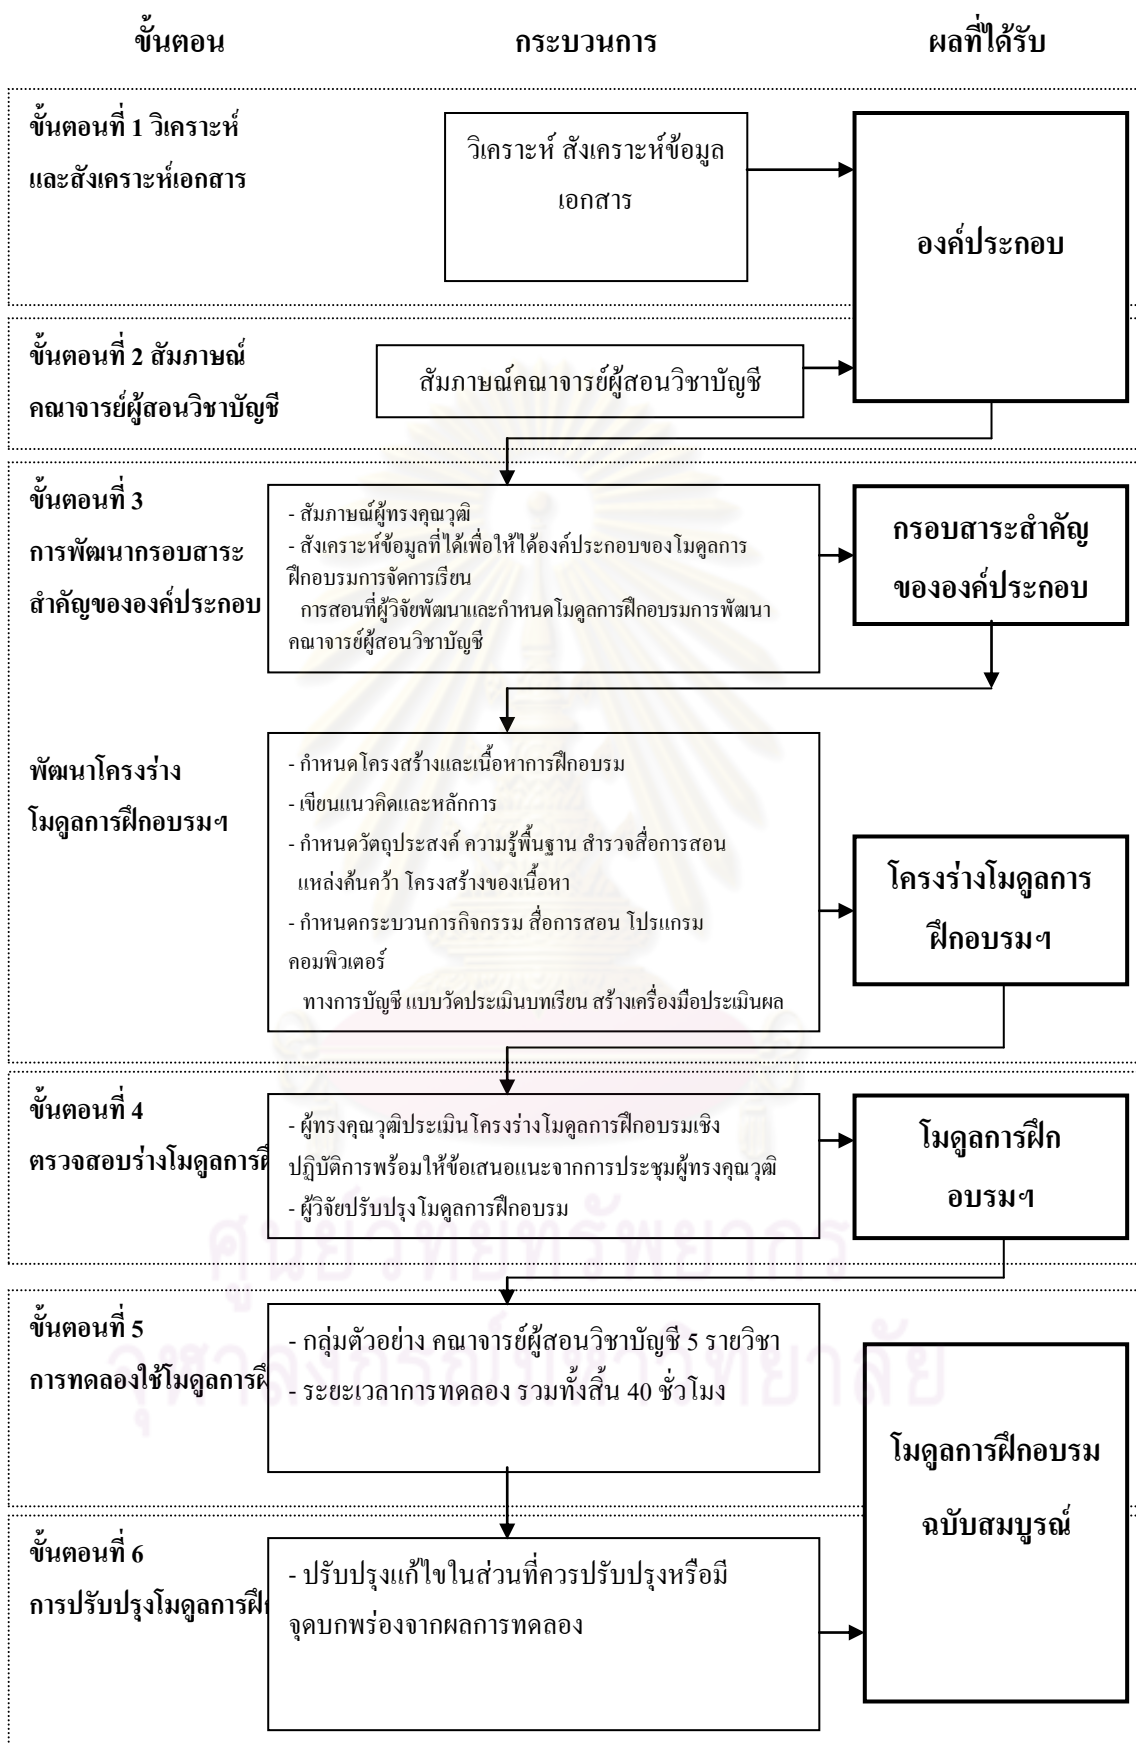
ขั้นตอน

กระบวนการ

ผลที่ได้รับ

ขั้นตอนที่ 1 วิเคราะห์และสังเคราะห์เอกสาร

วิเคราะห์ สังเคราะห์ข้อมูลเอกสาร

องค์ประกอบ

ขั้นตอนที่ 2 สัมภาษณ์คณาจารย์ผู้สอนวิชาบัญชี

สัมภาษณ์คณาจารย์ผู้สอนวิชาบัญชี

ขั้นตอนที่ 3 การพัฒนากรอบสาระสำคัญขององค์ประกอบ

- สัมภาษณ์ผู้ทรงคุณวุฒิ
- สังเคราะห์ข้อมูลที่ได้เพื่อให้ได้องค์ประกอบของโมดูลการฝึกอบรมการจัดการเรียน
การสอนที่ผู้วิจัยพัฒนาและกำหนดโมดูลการฝึกอบรมการพัฒนาคณาจารย์ผู้สอนวิชาบัญชี

กรอบสาระสำคัญขององค์ประกอบ

พัฒนาโครงร่างโมดูลการฝึกอบรมฯ

- กำหนดโครงสร้างและเนื้อหาการฝึกอบรม
- เขียนแนวคิดและหลักการ
- กำหนดวัตถุประสงค์ ความรู้พื้นฐาน สำรวจสื่อการสอน แหล่งค้นคว้า โครงสร้างของเนื้อหา
- กำหนดกระบวนการกิจกรรม สื่อการสอน โปรแกรมคอมพิวเตอร์
ทางการบัญชี แบบวัดประเมินบทเรียน สร้างเครื่องมือประเมินผล

โครงร่างโมดูลการฝึกอบรมฯ

ขั้นตอนที่ 4 ตรวจสอบร่างโมดูลการฝึ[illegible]

- ผู้ทรงคุณวุฒิประเมินโครงร่างโมดูลการฝึกอบรมเชิงปฏิบัติการพร้อมให้ข้อเสนอแนะจากการประชุมผู้ทรงคุณวุฒิ
- ผู้วิจัยปรับปรุงโมดูลการฝึกอบรม

โมดูลการฝึกอบรมฯ

ขั้นตอนที่ 5 การทดลองใช้โมดูลการฝึ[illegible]

- กลุ่มตัวอย่าง คณาจารย์ผู้สอนวิชาบัญชี 5 รายวิชา
- ระยะเวลาการทดลอง รวมทั้งสิ้น 40 ชั่วโมง

โมดูลการฝึกอบรมฉบับสมบูรณ์

ขั้นตอนที่ 6 การปรับปรุงโมดูลการฝึ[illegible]

- ปรับปรุงแก้ไขในส่วนที่ควรปรับปรุงหรือมีจุดบกพร่องจากผลการทดลอง

ศูนย์วิทยทรัพยากร จุฬาลงกรณ์มหาวิทยาลัย